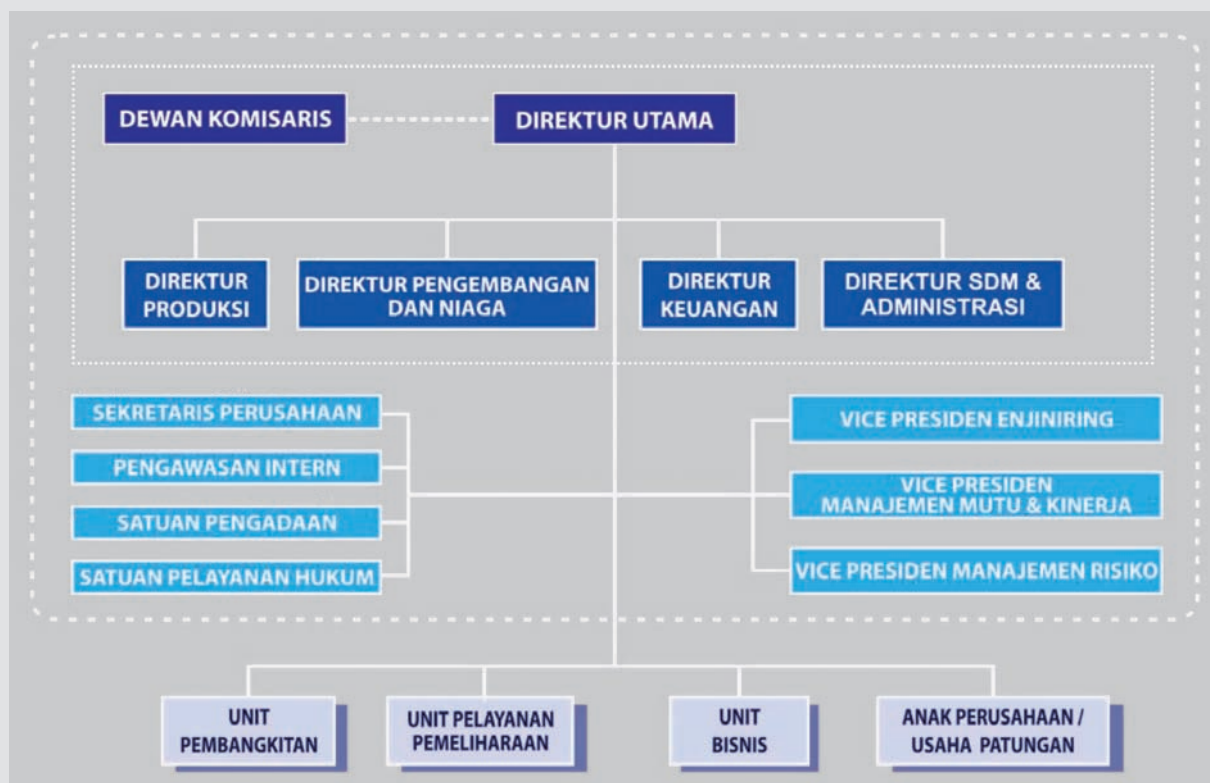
DEWAN KOMISARIS

DIREKTUR UTAMA

DIREKTUR PRODUKSI

DIREKTUR PENGEMBANGAN DAN NIAGA

DIREKTUR KEUANGAN

DIREKTUR SDM & ADMINISTRASI

SEKRETARIS PERUSAHAAN

PENGAWASAN INTERN

SATUAN PENGADAAN

SATUAN PELAYANAN HUKUM

VICE PRESIDEN ENJINIRING

VICE PRESIDEN MANAJEMEN MUTU & KINERJA

VICE PRESIDEN MANAJEMEN RISIKO

UNIT PEMBANGKITAN

UNIT PELAYANAN PEMELIHARAAN

UNIT BISNIS

ANAK PERUSAHAAN / USAHA PATUNGAN